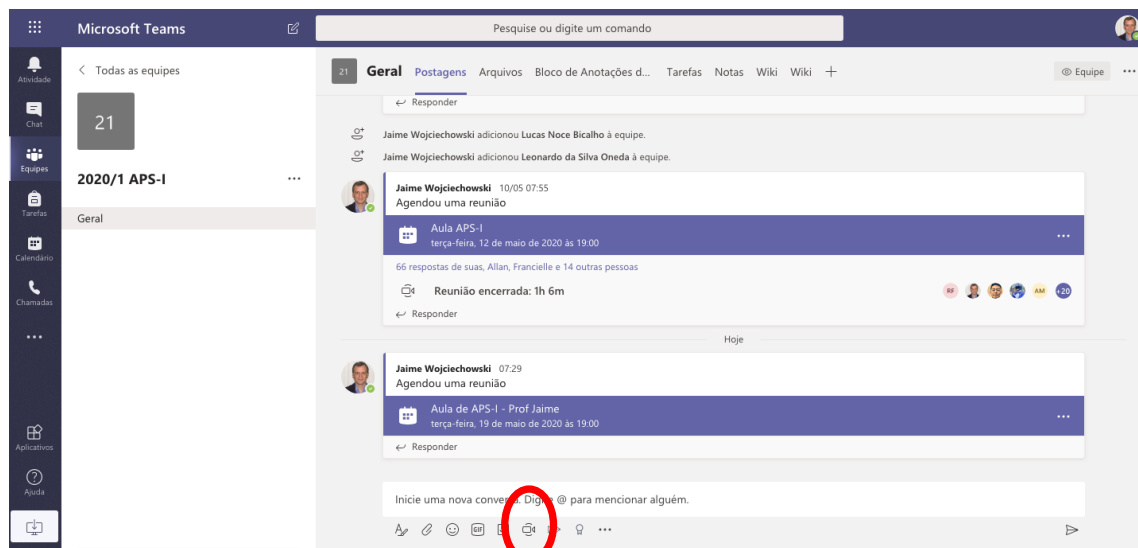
Microsoft Teams

Pesquise ou digite um comando

Atividade
Chat
Equipes
Tarefas
Calendário
Chamadas
...
Aplicativos
Ajuda

< Todas as equipes

21

2020/1 APS-I ...

Geral

21 Geral Postagens Arquivos Bloco de Anotações d... Tarefas Notas Wiki Wiki +

Equipe ...

↩ Responder

Jaime Wojciechowski adicionou Lucas Noce Bicalho à equipe.

Jaime Wojciechowski adicionou Leonardo da Silva Oneda à equipe.

Jaime Wojciechowski 10/05 07:55
Agendou uma reunião

Aula APS-I
terça-feira, 12 de maio de 2020 às 19:00

...

66 respostas de suas, Allan, Francielle e 14 outras pessoas

Reunião encerrada: 1h 6m

RF AM +20

↩ Responder

Hoje

Jaime Wojciechowski 07:29
Agendou uma reunião

Aula de APS-I - Prof Jaime
terça-feira, 19 de maio de 2020 às 19:00

...

↩ Responder

Inicie uma nova convers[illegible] Digi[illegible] @ para mencionar alguém.

...